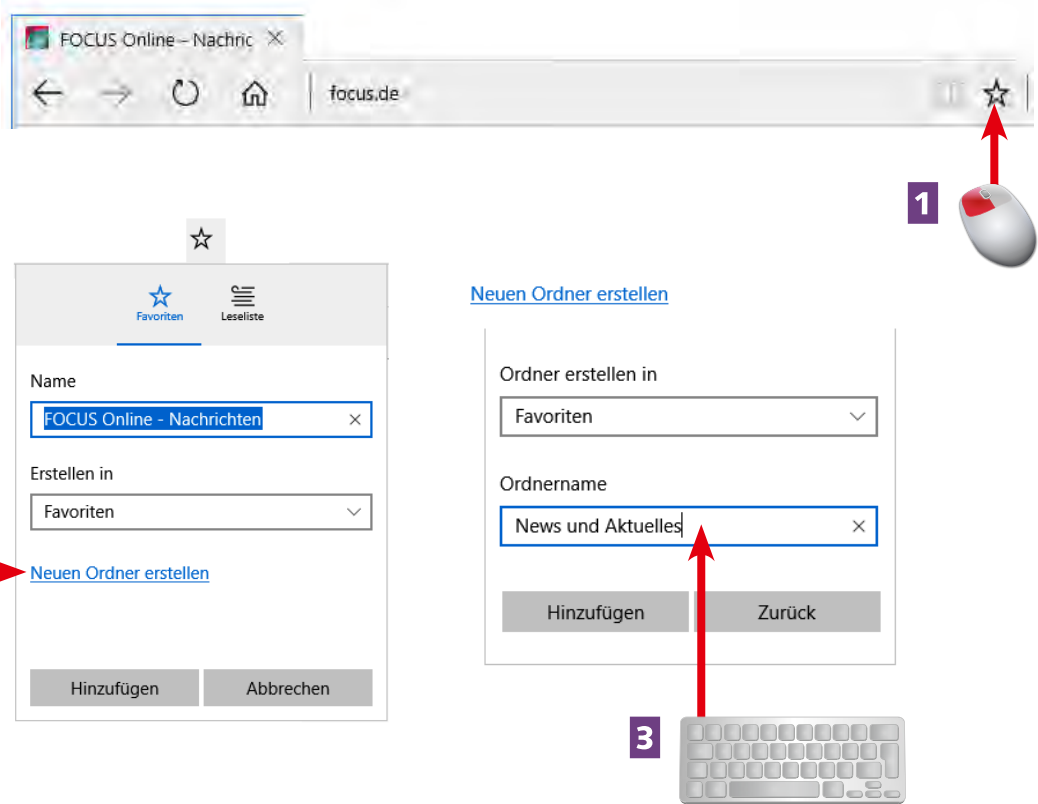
FOCUS Online – Nachric ×

focus.de

1

Favoriten Leseliste

Name

FOCUS Online - Nachrichten ×

Erstellen in

Favoriten

Neuen Ordner erstellen

Hinzufügen Abbrechen

Neuen Ordner erstellen

Ordner erstellen in

Favoriten

Ordnername

News und Aktuelles ×

Hinzufügen Zurück

3